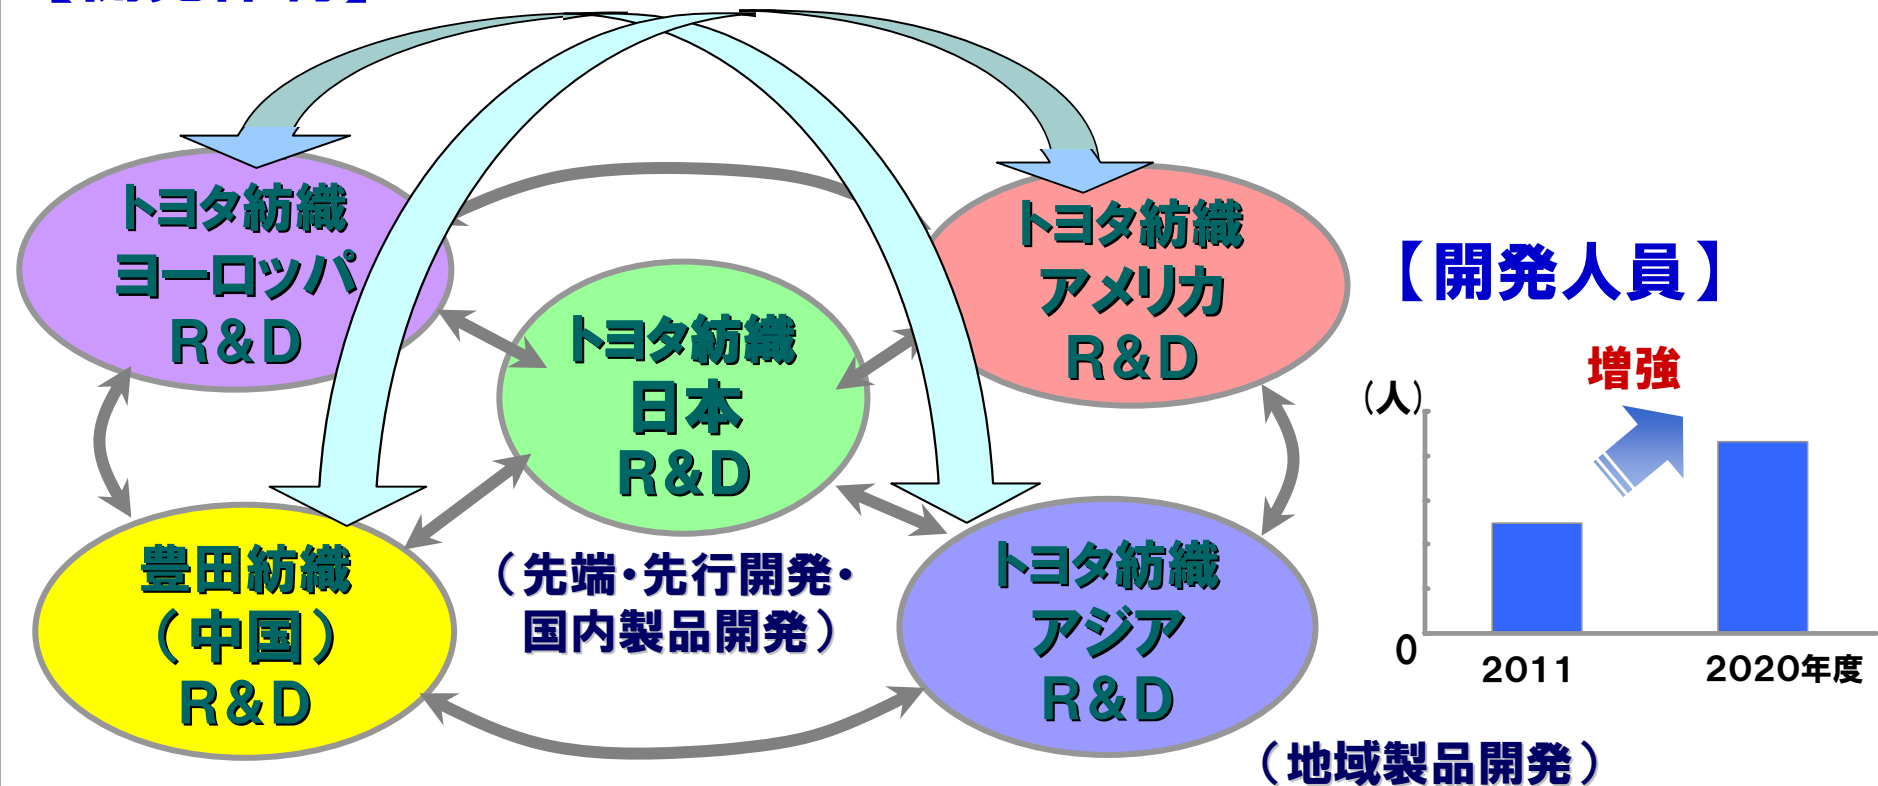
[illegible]

トヨタ紡織
ヨーロッパ
R&D

トヨタ紡織
アメリカ
R&D

トヨタ紡織
日本
R&D

豊田紡織
（中国）
R&D

（先端・先行開発・
国内製品開発）

トヨタ紡織
アジア
R&D

（地域製品開発）

【開発人員】

増強

(人)

0

2011

2020年度